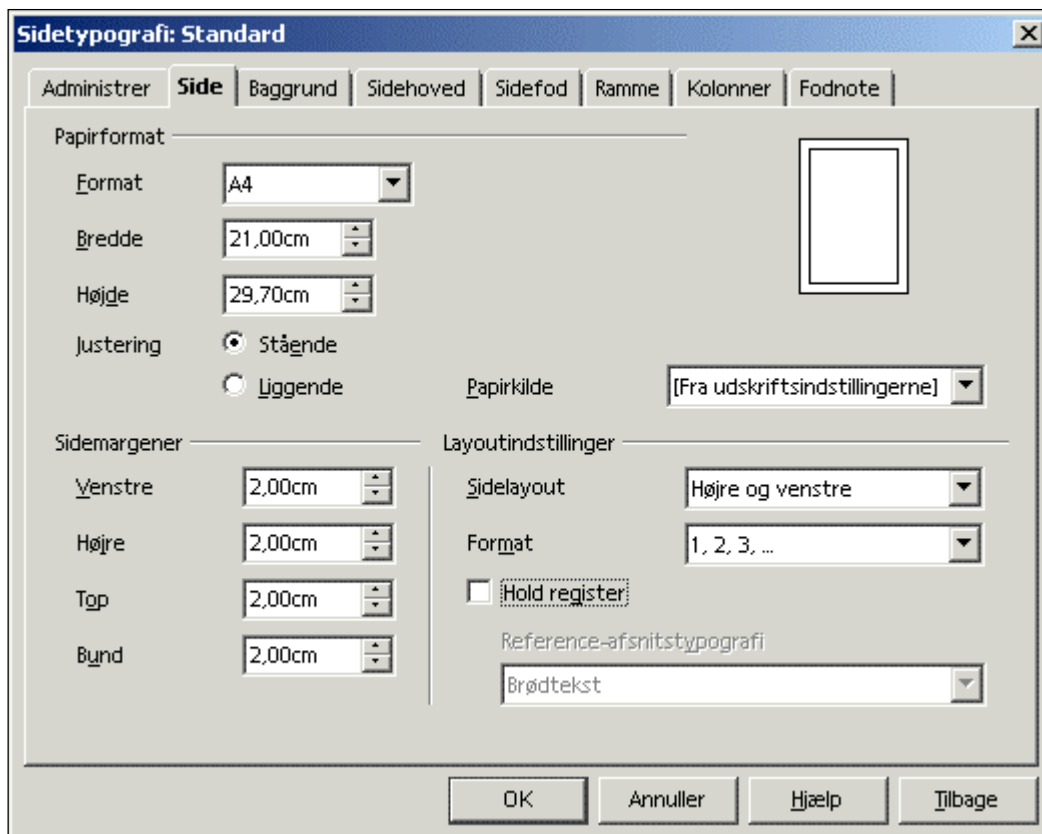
Sidetypografi: Standard

Administrer | Side | Baggrund | Sidehoved | Sidefod | Ramme | Kolonner | Fodnote

Papirformat

Format A4

Bredde 21,00cm

Højde 29,70cm

Justering Stående

Liggende

Papirkilde [Fra udskriftsindstillingerne]

Sidemargener

Venstre 2,00cm

Højre 2,00cm

Top 2,00cm

Bund 2,00cm

Layoutindstillinger

Sidelayout Højre og venstre

Format 1, 2, 3, ...

Hold register

Reference-afsnitstypografi

Brødtekst

OK Annuller Hjælp Tilbage